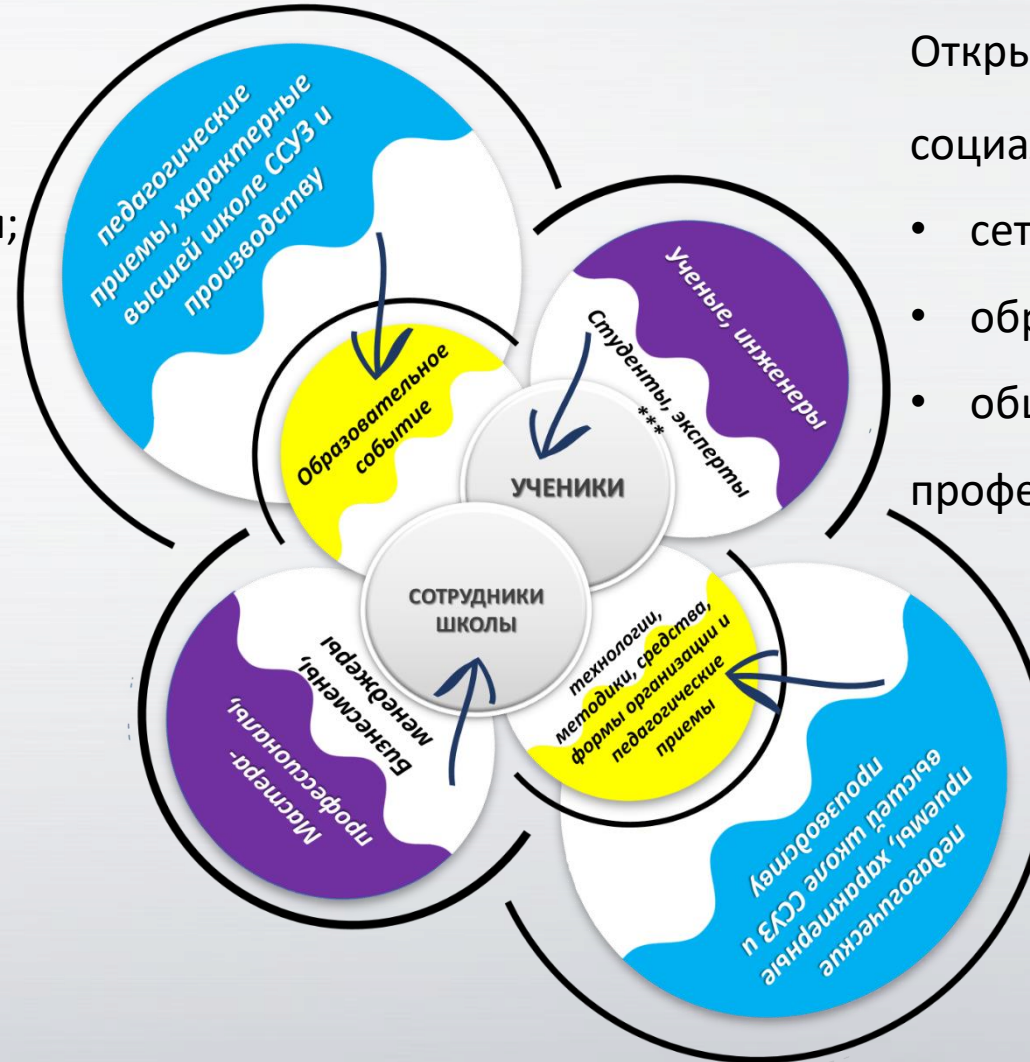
и;

педагогические приемы, характерные высшей школе ССУЗ и производству

Ученые, инженеры

Студенты, эксперты ***

Образовательное событие

УЧЕНИКИ

СОТРУДНИКИ ШКОЛЫ

технологии, методики, средства, формы организации и педагогические приемы

Мастера-профессионалы, бизнесмены, менеджеры

педагогические приемы, характерные высшей школе ССУЗ и производству

Откры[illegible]

социа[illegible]

• сет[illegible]

• обр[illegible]

• общ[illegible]

профе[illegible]